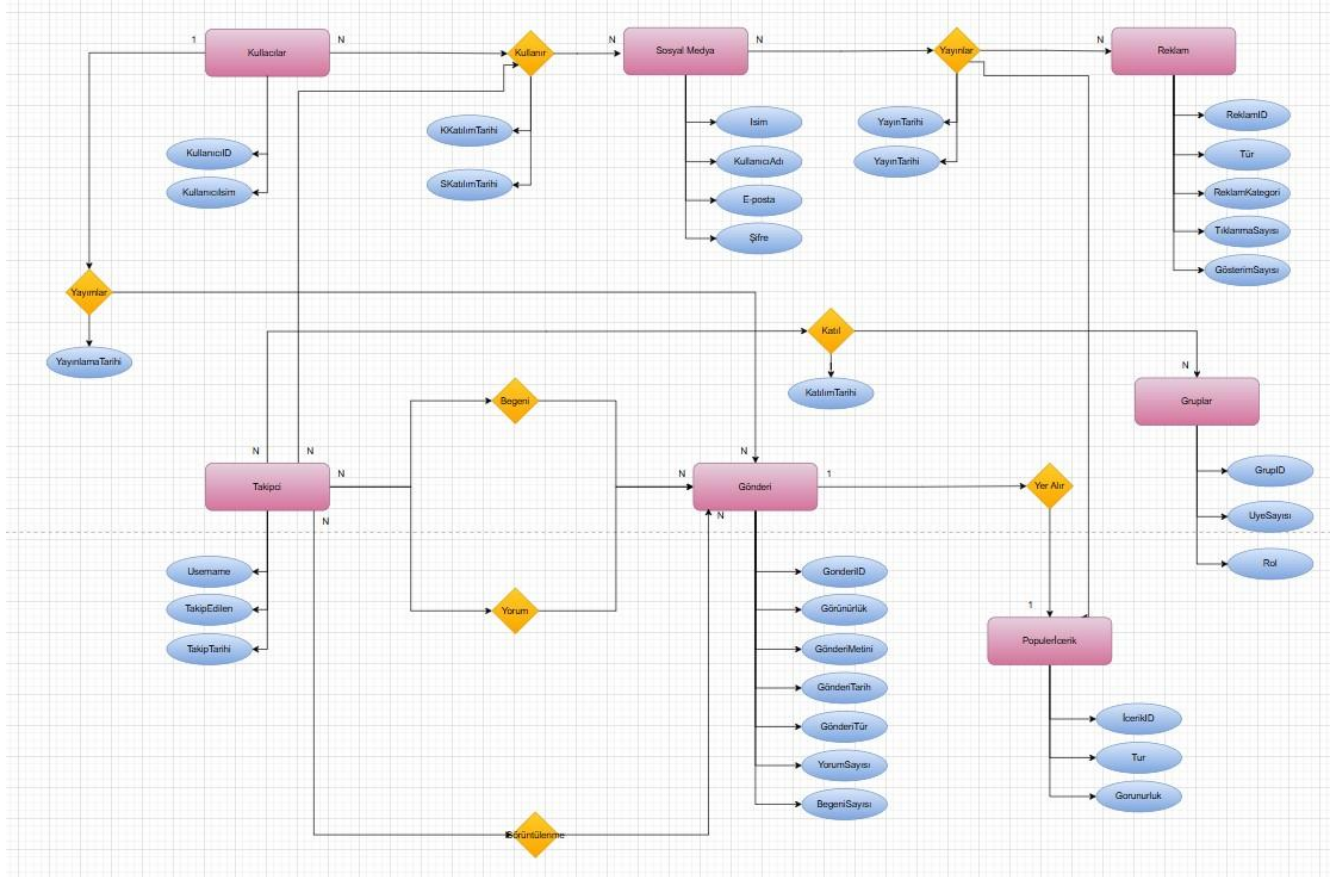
1
Kullacılar
N
Kullanır
N
Sosyal Medya
N
Yayınlar
N
Reklam
KKatılımTarihi
SKatılımTarihi
KullanıcıID
Kullanıcılsim
Isim
KullanıcıAdı
E-posta
Şifre
YayınTarihi
YayınTarihi
ReklamID
Tür
ReklamKategori
TıklanmaSayısı
GösterimSayısı
Yayımlar
YayınlamaTarihi
Katıl
KatılımTarihi
N
Gruplar
Begeni
N
N
N
Takipci
N
N
Gönderi
1
Yer Alır
GrupID
UyeSayısı
Rol
Username
TakipEdilen
TakipTarihi
Yorum
GonderiID
Görünürlük
GönderiMetini
GönderiTarih
GönderiTür
YorumSayısı
BegeniSayısı
1
Populerİcerik
İcerikID
Tur
Gorunurluk
Görüntülenme